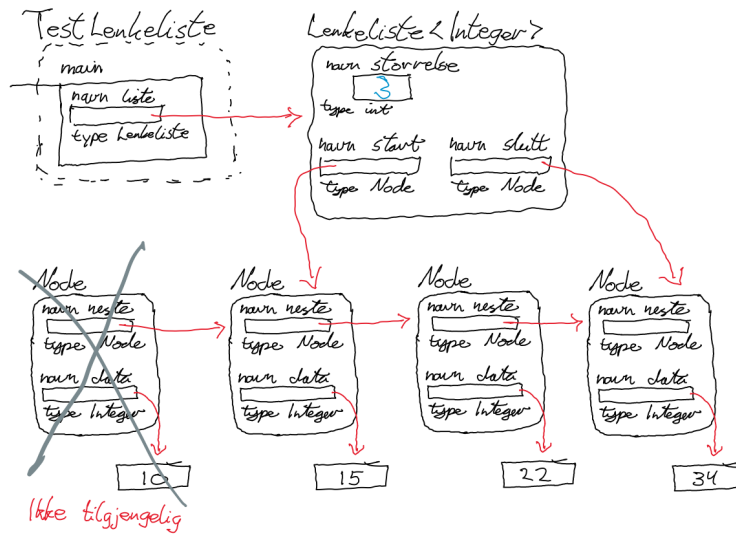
TestLenkeliste

main

navn liste

type Lenkeliste

Lenkeliste<Integer>

navn storrelse

3

type int

navn start

type Node

navn slutt

type Node

Node

navn neste

type Node

navn data

type Integer

10

Ikke tilgjengelig

Node

navn neste

type Node

navn data

type Integer

15

Node

navn neste

type Node

navn data

type Integer

22

Node

navn neste

type Node

navn data

type Integer

34